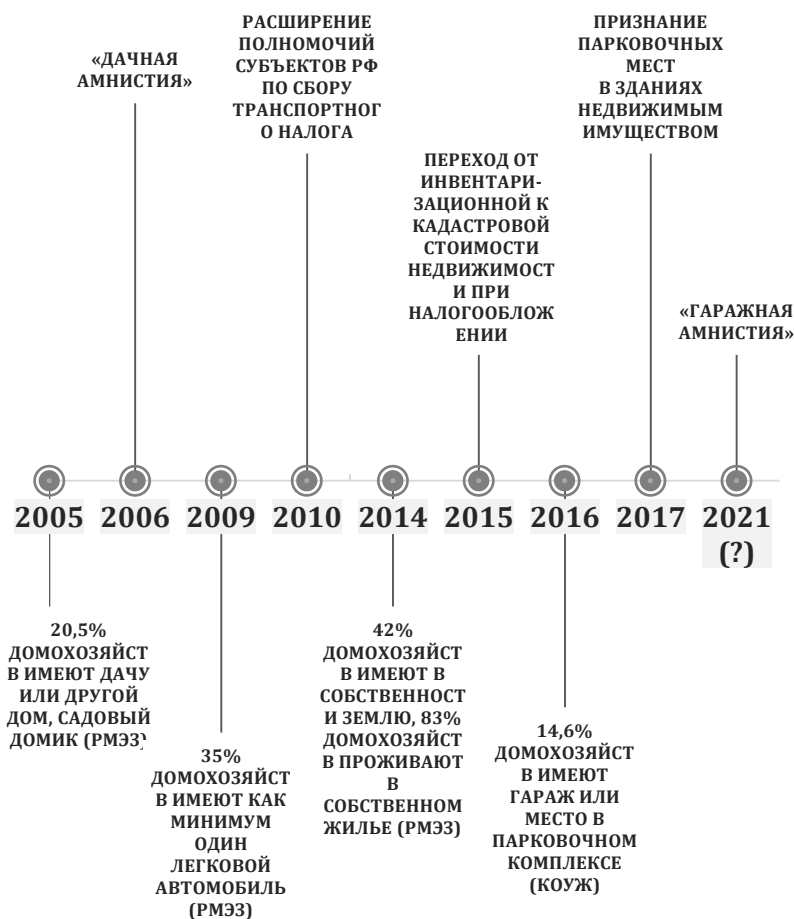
«ДАЧНАЯ АМНИСТИЯ»

РАСШИРЕНИЕ ПОЛНОМОЧИЙ СУБЪЕКТОВ РФ ПО СБОРУ ТРАНСПОРТНОГО НАЛОГА

ПЕРЕХОД ОТ ИНВЕНТАРИЗАЦИОННОЙ К КАДАСТРОВОЙ СТОИМОСТИ НЕДВИЖИМОСТИ ПРИ НАЛОГООБЛОЖЕНИИ

ПРИЗНАНИЕ ПАРКОВОЧНЫХ МЕСТ В ЗДАНИЯХ НЕДВИЖИМЫМ ИМУЩЕСТВОМ

«ГАРАЖНАЯ АМНИСТИЯ»

2005 2006 2009 2010 2014 2015 2016 2017 2021 (?)

20,5% ДОМОХОЗЯЙСТВ ИМЕЮТ ДАЧУ ИЛИ ДРУГОЙ ДОМ, САДОВЫЙ ДОМИК (РМЭЗ)

35% ДОМОХОЗЯЙСТВ ИМЕЮТ КАК МИНИМУМ ОДИН ЛЕГКОВОЙ АВТОМОБИЛЬ (РМЭЗ)

42% ДОМОХОЗЯЙСТВ ИМЕЮТ В СОБСТВЕННОСТИ ЗЕМЛЮ, 83% ДОМОХОЗЯЙСТВ ПРОЖИВАЮТ В СОБСТВЕННОМ ЖИЛЬЕ (РМЭЗ)

14,6% ДОМОХОЗЯЙСТВ ИМЕЮТ ГАРАЖ ИЛИ МЕСТО В ПАРКОВОЧНОМ КОМПЛЕКСЕ (КОУЖ)